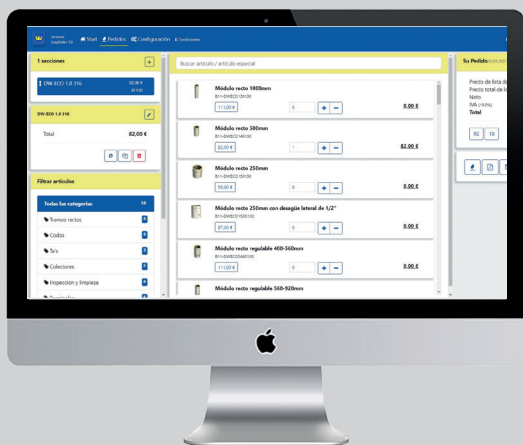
Start Pedidos Configuración

1 secciones

DW-ECO 1.0 316 82,00 €

DW-ECO 1.0 316

Total 82,00 €

Filtrar artículos

Todas las categorías 18

Tramos rectos 5

Codos 4

Te's 2

Colectores 1

Inspección y limpieza 1

Buscar artículo / artículo especial

Módulo recto 1000mm
111,00 € 0 + − 0,00 €

Módulo recto 500mm
82,00 € 1 + − 82,00 €

Módulo recto 250mm
54,00 € 0 + − 0,00 €

Módulo recto 250mm con desagüe lateral de 1/2"
87,00 € 0 + − 0,00 €

Módulo recto regulable 400-560mm
111,00 € 0 + − 0,00 €

Módulo recto regulable 560-920mm

Su Pedido

Precio de lista de
Precio total de la
Neto
IVA (19,0%)
Total